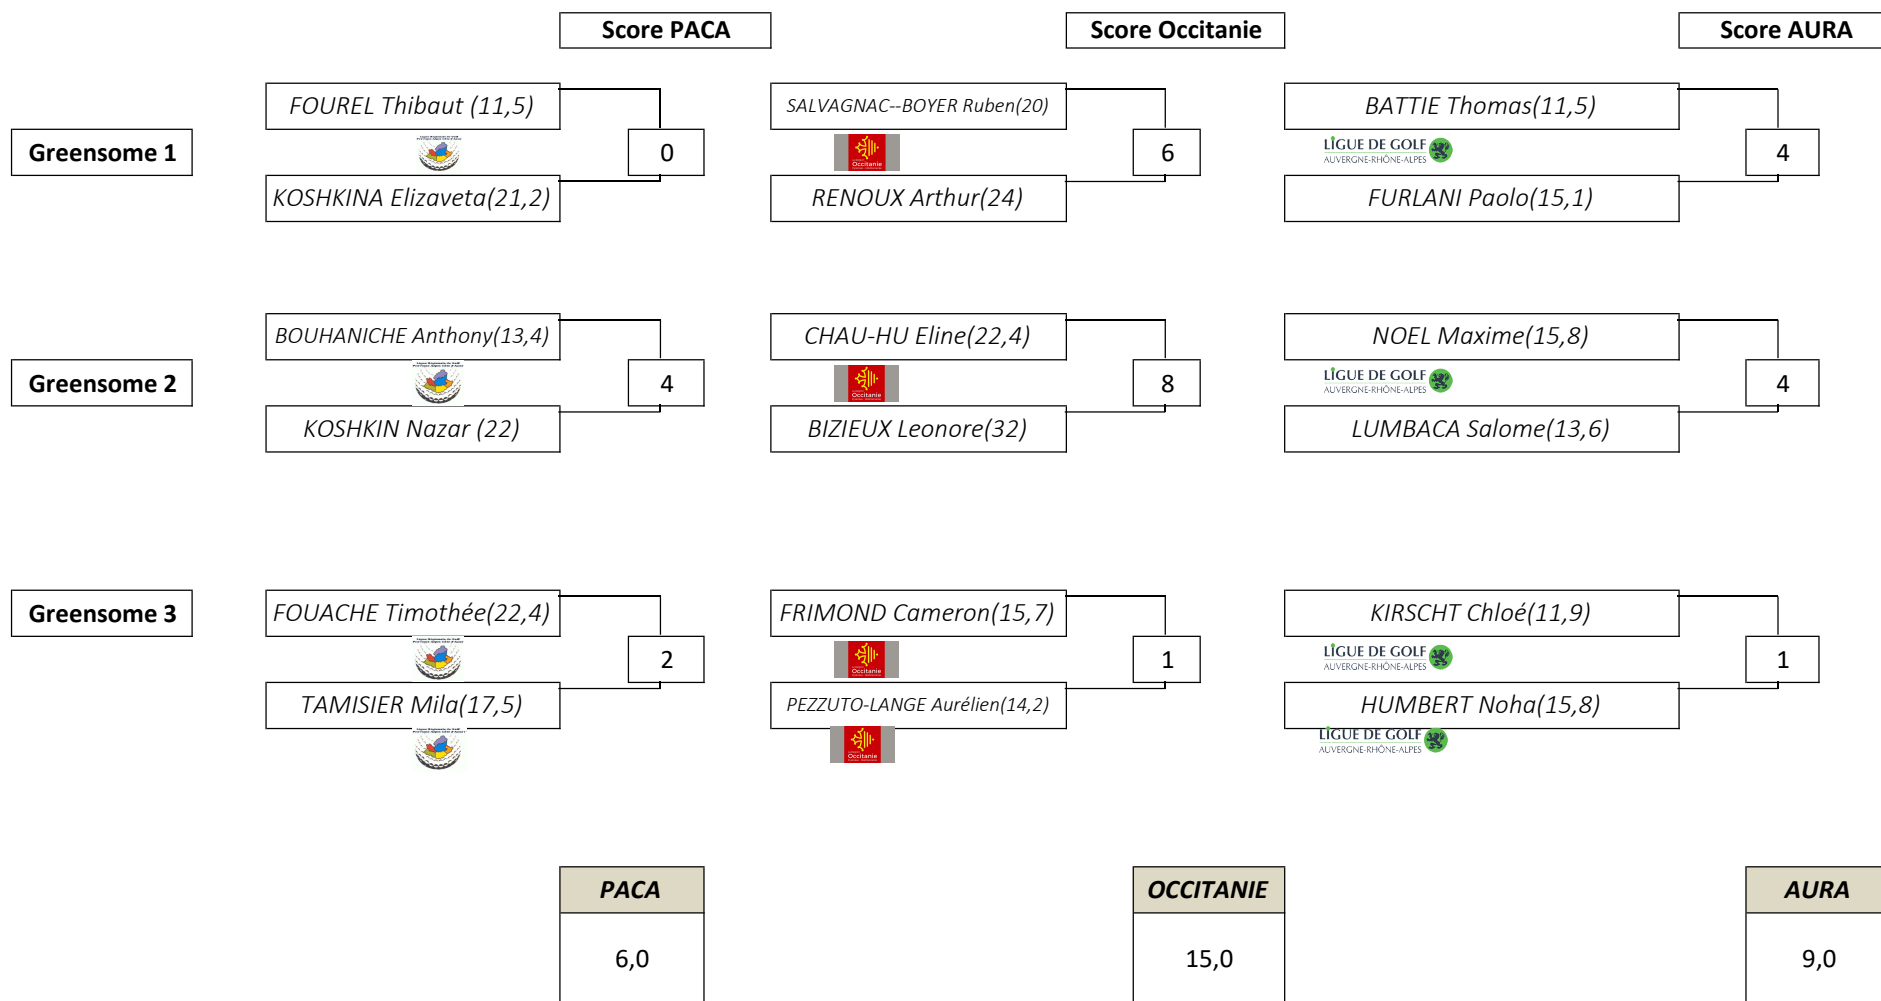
Score PACA

Score Occitanie

Score AURA

Greensome 1

FOUREL Thibaut (11,5)

0

KOSHKINA Elizaveta(21,2)

SALVAGNAC--BOYER Ruben(20)

Occitanie

6

RENOUX Arthur(24)

BATTIE Thomas(11,5)

LIGUE DE GOLF AUVERGNE-RHÔNE-ALPES

4

FURLANI Paolo(15,1)

Greensome 2

BOUHANICHE Anthony(13,4)

4

KOSHKIN Nazar (22)

CHAU-HU Eline(22,4)

Occitanie

8

BIZIEUX Leonore(32)

NOEL Maxime(15,8)

LIGUE DE GOLF AUVERGNE-RHÔNE-ALPES

4

LUMBACA Salome(13,6)

Greensome 3

FOUACHE Timothée(22,4)

2

TAMISIER Mila(17,5)

FRIMOND Cameron(15,7)

Occitanie

1

PEZZUTO-LANGE Aurélien(14,2)

Occitanie

KIRSCHT Chloé(11,9)

LIGUE DE GOLF AUVERGNE-RHÔNE-ALPES

1

HUMBERT Noha(15,8)

LIGUE DE GOLF AUVERGNE-RHÔNE-ALPES

| PACA |
|---|
| 6,0 |

| OCCITANIE |
|---|
| 15,0 |

| AURA |
|---|
| 9,0 |